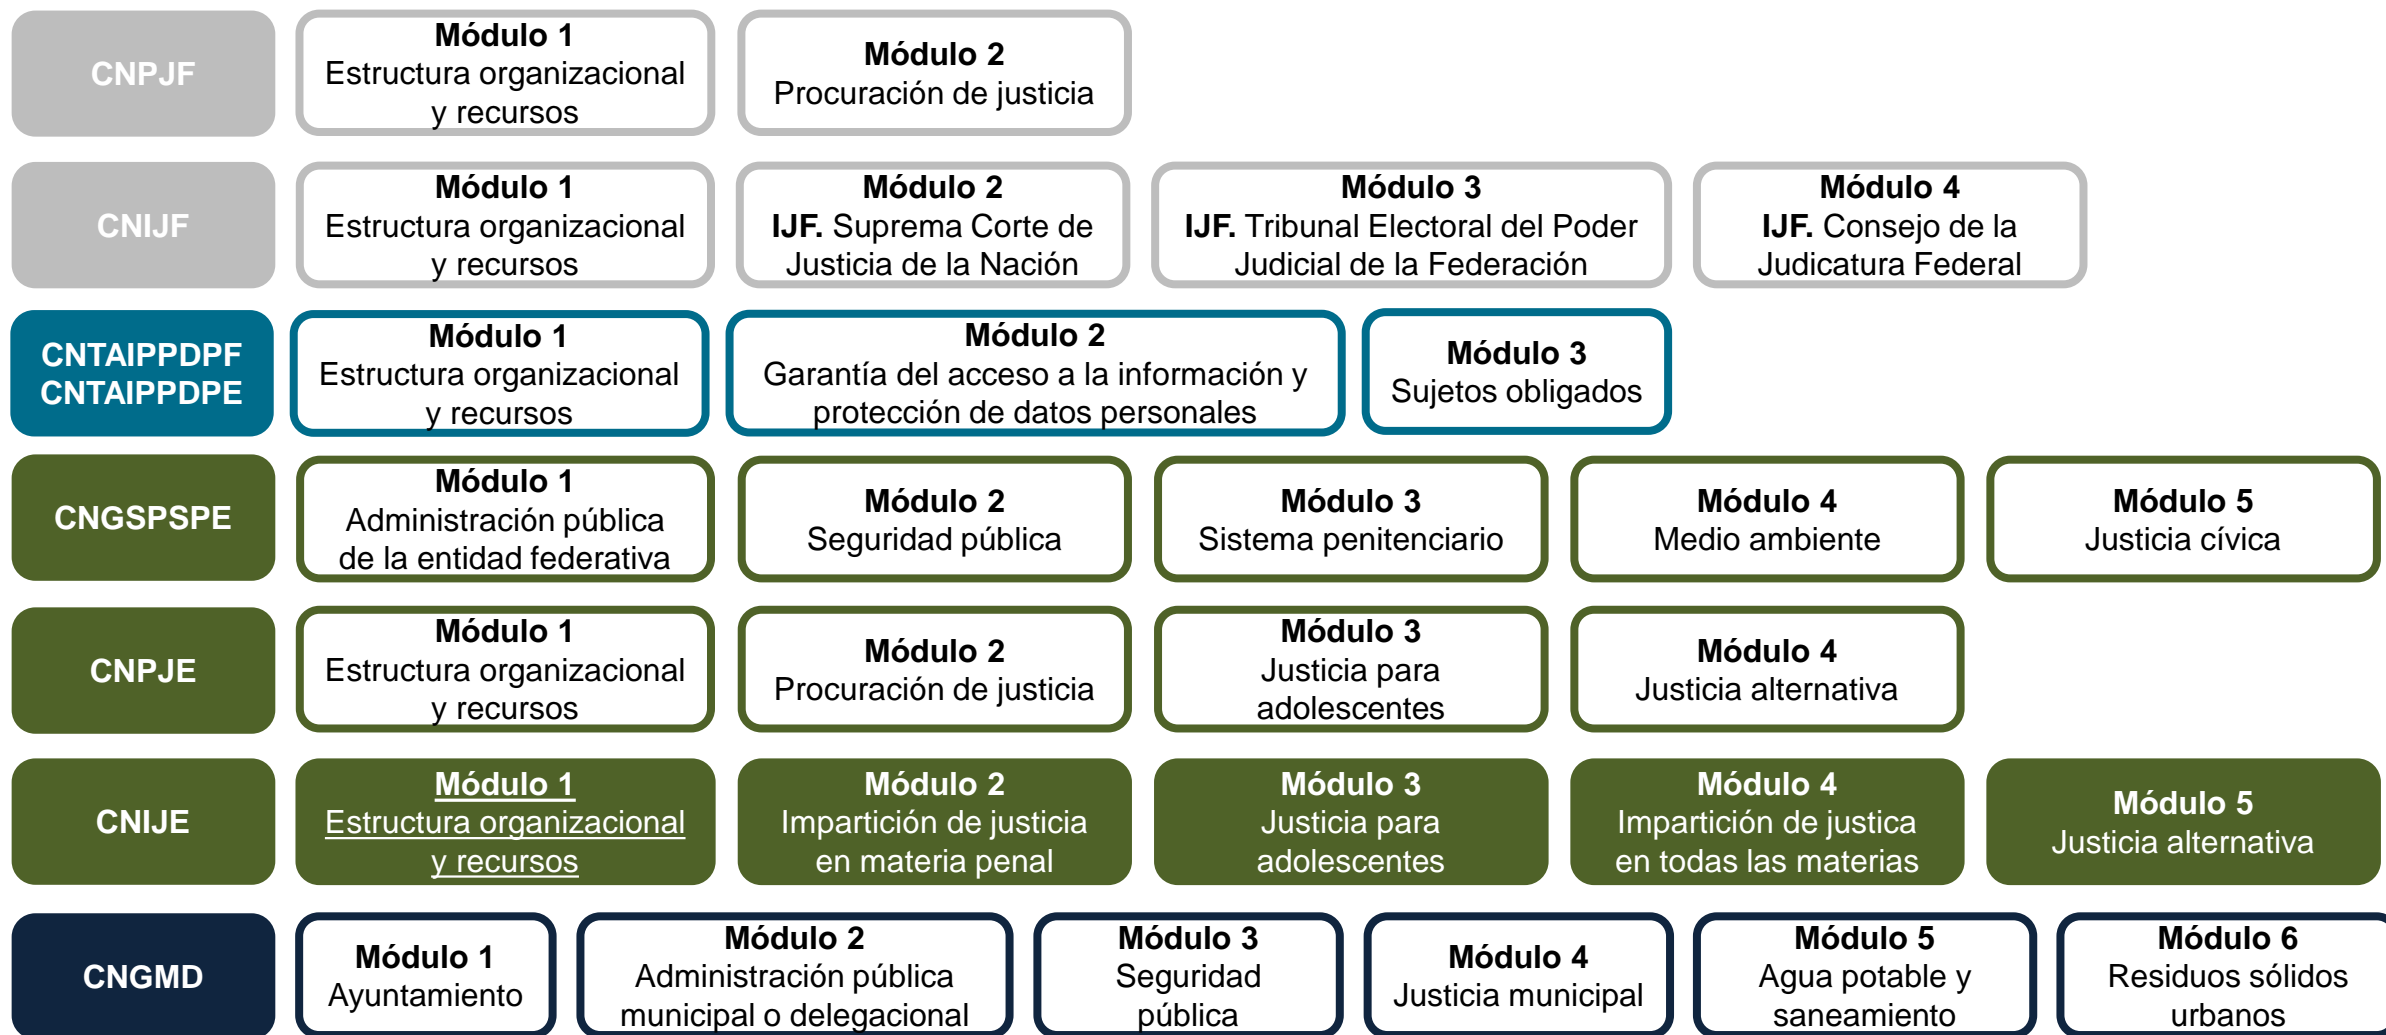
CNPJF

**Módulo 1**
Estructura organizacional y recursos

**Módulo 2**
Procuración de justicia

CNIJF

**Módulo 1**
Estructura organizacional y recursos

**Módulo 2**
**IJF.** Suprema Corte de Justicia de la Nación

**Módulo 3**
**IJF.** Tribunal Electoral del Poder Judicial de la Federación

**Módulo 4**
**IJF.** Consejo de la Judicatura Federal

CNTAIPPDPF
CNTAIPPDPE

**Módulo 1**
Estructura organizacional y recursos

**Módulo 2**
Garantía del acceso a la información y protección de datos personales

**Módulo 3**
Sujetos obligados

CNGSPSPE

**Módulo 1**
Administración pública de la entidad federativa

**Módulo 2**
Seguridad pública

**Módulo 3**
Sistema penitenciario

**Módulo 4**
Medio ambiente

**Módulo 5**
Justicia cívica

CNPJE

**Módulo 1**
Estructura organizacional y recursos

**Módulo 2**
Procuración de justicia

**Módulo 3**
Justicia para adolescentes

**Módulo 4**
Justicia alternativa

CNIJE

**Módulo 1**
Estructura organizacional y recursos

**Módulo 2**
Impartición de justicia en materia penal

**Módulo 3**
Justicia para adolescentes

**Módulo 4**
Impartición de justica en todas las materias

**Módulo 5**
Justicia alternativa

CNGMD

**Módulo 1**
Ayuntamiento

**Módulo 2**
Administración pública municipal o delegacional

**Módulo 3**
Seguridad pública

**Módulo 4**
Justicia municipal

**Módulo 5**
Agua potable y saneamiento

**Módulo 6**
Residuos sólidos urbanos